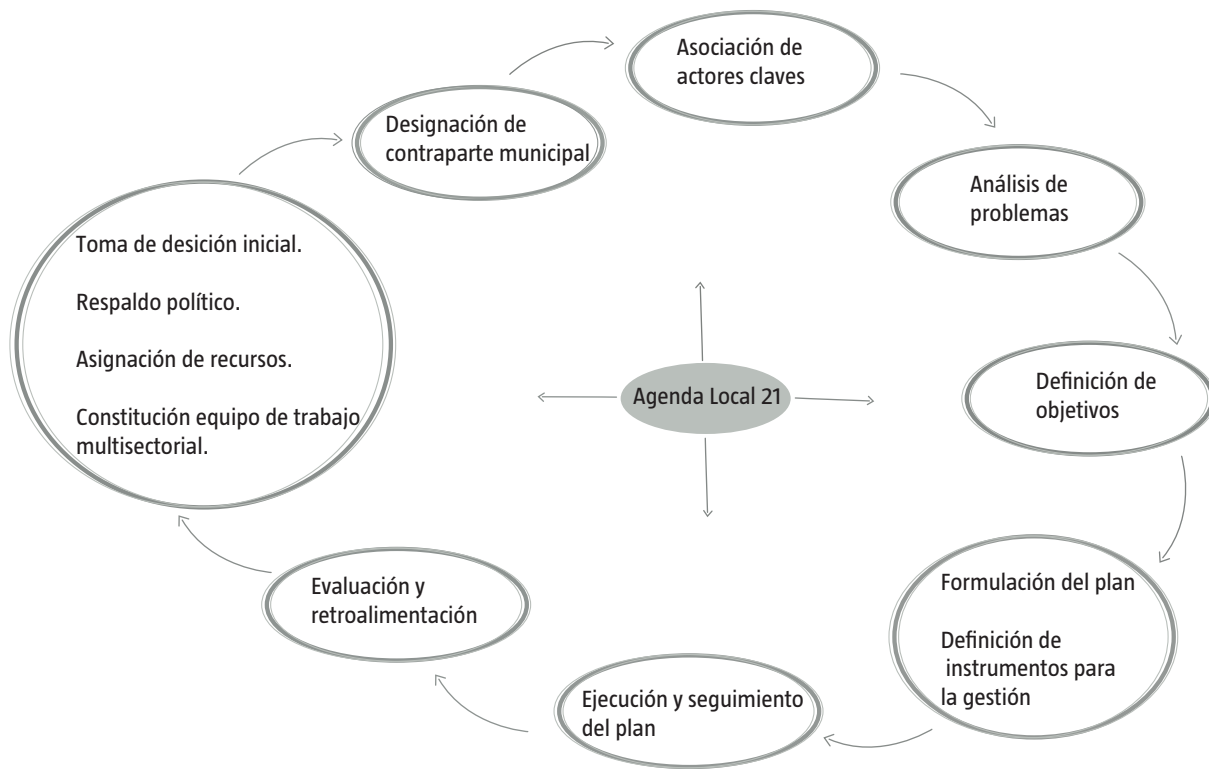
Asociación de actores claves

Designación de contraparte municipal

Análisis de problemas

Toma de desición inicial.

Respaldo político.

Asignación de recursos.

Constitución equipo de trabajo multisectorial.

Agenda Local 21

Definición de objetivos

Formulación del plan

Definición de instrumentos para la gestión

Evaluación y retroalimentación

Ejecución y seguimiento del plan